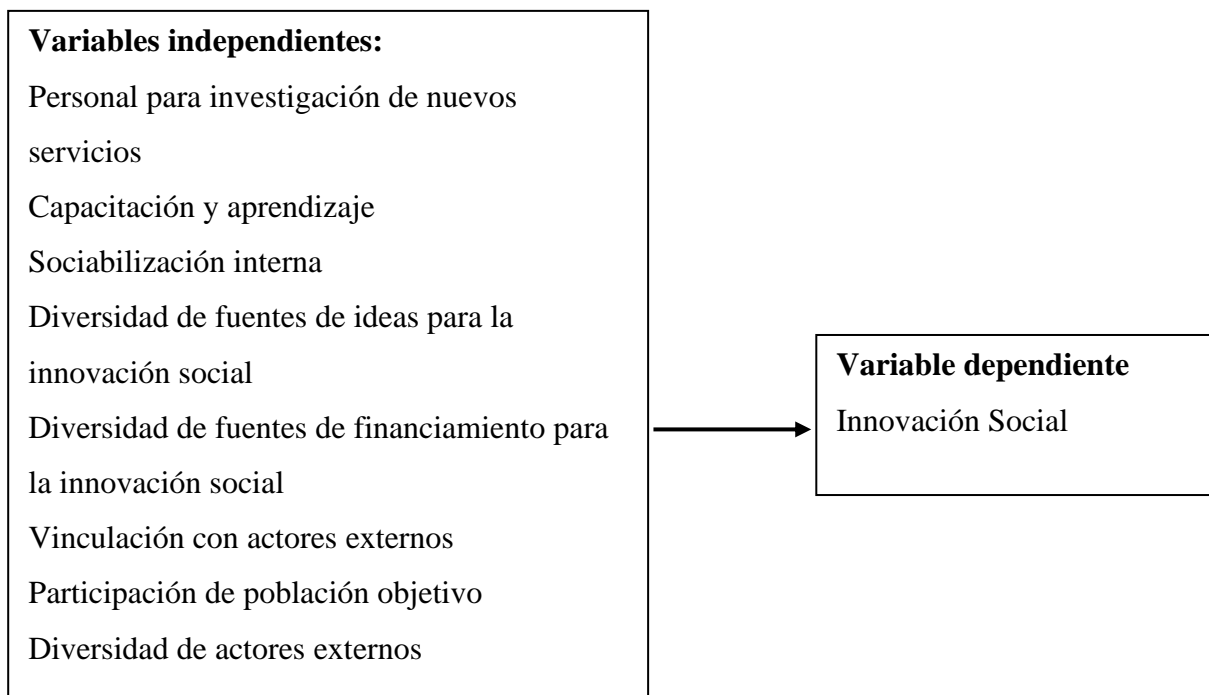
**Variables independientes:**

Personal para investigación de nuevos servicios

Capacitación y aprendizaje

Sociabilización interna

Diversidad de fuentes de ideas para la innovación social

Diversidad de fuentes de financiamiento para la innovación social

Vinculación con actores externos

Participación de población objetivo

Diversidad de actores externos

**Variable dependiente**

Innovación Social